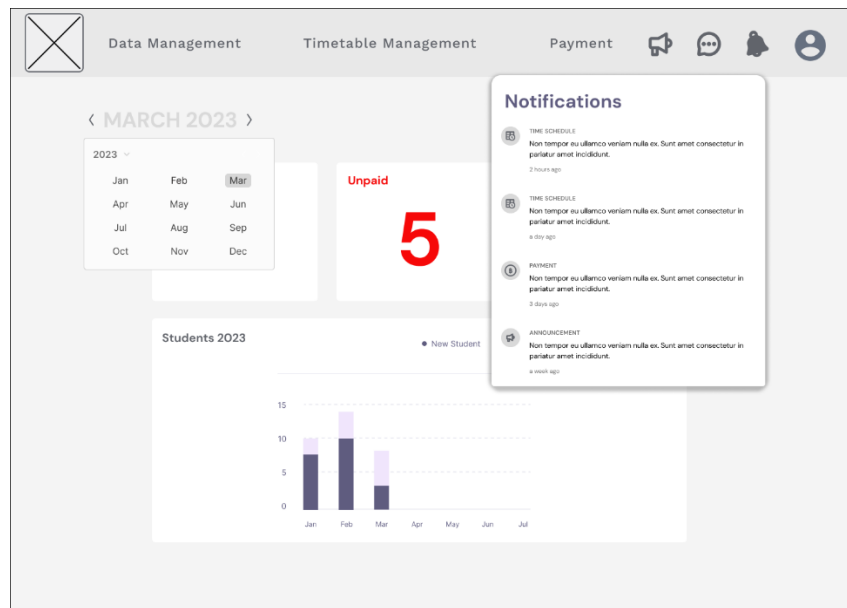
Data Management Timetable Management Payment

‹ MARCH 2023 ›

2023

| | | |
|---|---|---|
| Jan | Feb | Mar |
| Apr | May | Jun |
| Jul | Aug | Sep |
| Oct | Nov | Dec |

Unpaid

5

Notifications

TIME SCHEDULE
Non tempor eu ullamco veniam nulla ex. Sunt amet consectetur in pariatur amet incididunt.
2 hours ago

TIME SCHEDULE
Non tempor eu ullamco veniam nulla ex. Sunt amet consectetur in pariatur amet incididunt.
a day ago

PAYMENT
Non tempor eu ullamco veniam nulla ex. Sunt amet consectetur in pariatur amet incididunt.
3 days ago

ANNOUNCEMENT
Non tempor eu ullamco veniam nulla ex. Sunt amet consectetur in pariatur amet incididunt.
a week ago

Students 2023

New Student

15
10
5
0
Jan Feb Mar Apr May Jun Jul